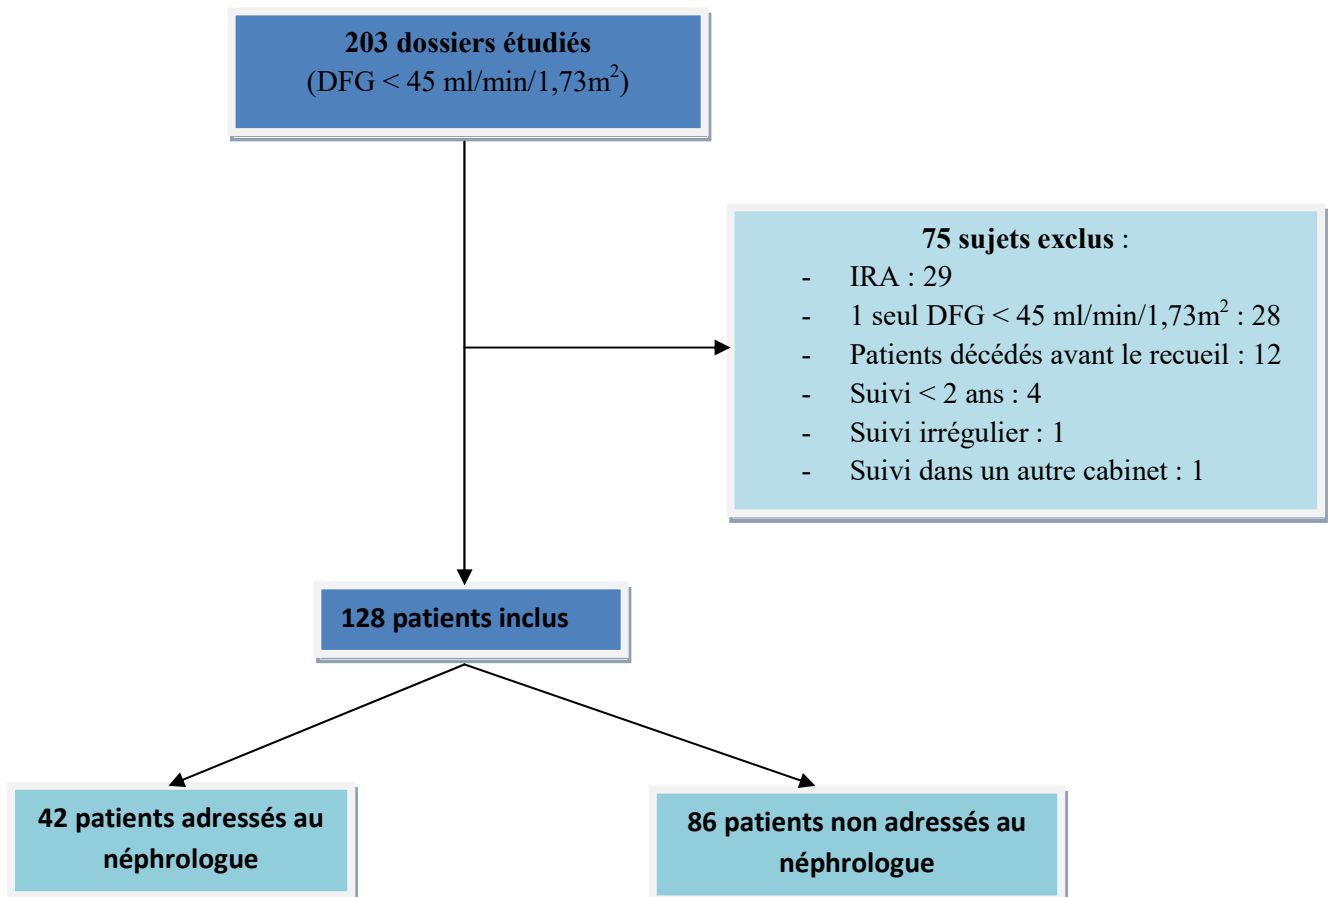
203 dossiers étudiés
(DFG < 45 ml/min/1,73m$^2$)

75 sujets exclus :
- IRA : 29
- 1 seul DFG < 45 ml/min/1,73m$^2$ : 28
- Patients décédés avant le recueil : 12
- Suivi < 2 ans : 4
- Suivi irrégulier : 1
- Suivi dans un autre cabinet : 1

128 patients inclus

42 patients adressés au néphrologue

86 patients non adressés au néphrologue